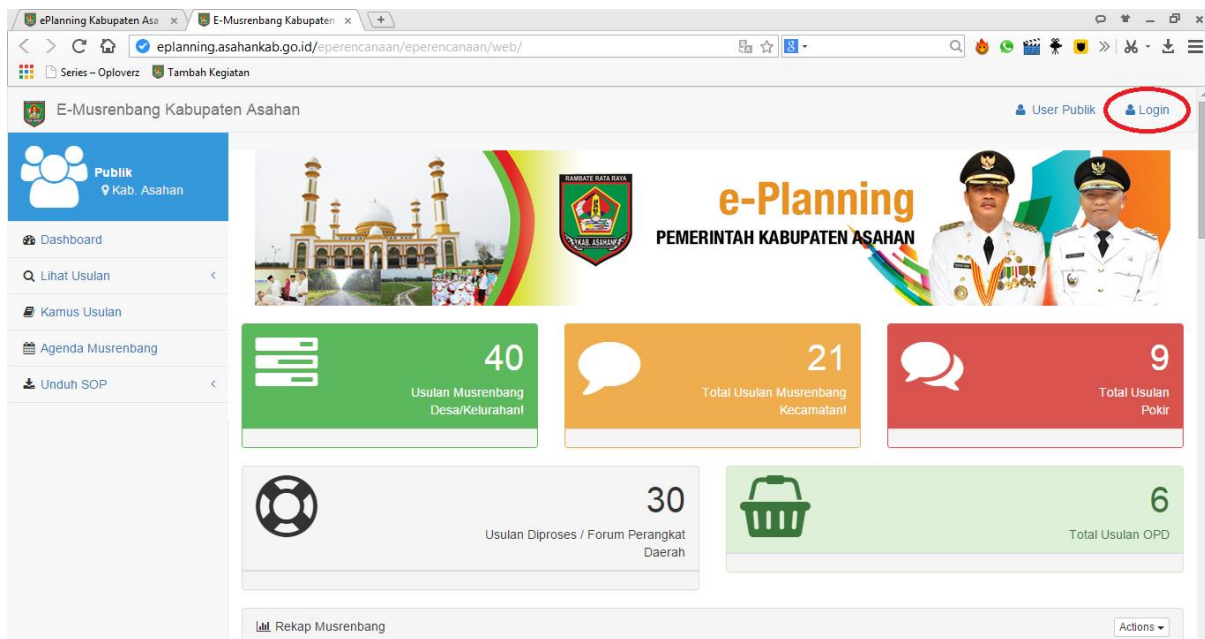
ePlanning Kabupaten Asa ×
E-Musrenbang Kabupaten ×

eplanning.asahankab.go.id/eperencanaan/eperencanaan/web/

Series – Oploverz
Tambah Kegiatan

E-Musrenbang Kabupaten Asahan

User Publik
Login

Publik
Kab. Asahan

Dashboard
Lihat Usulan
Kamus Usulan
Agenda Musrenbang
Unduh SOP

RAMBATE RATA RAYA
KAB. ASAHAN

e-Planning
PEMERINTAH KABUPATEN ASAHAN

40
Usulan Musrenbang Desa/Kelurahan!

21
Total Usulan Musrenbang Kecamatan!

9
Total Usulan Pokir

30
Usulan Diproses / Forum Perangkat Daerah

6
Total Usulan OPD

Rekap Musrenbang

Actions